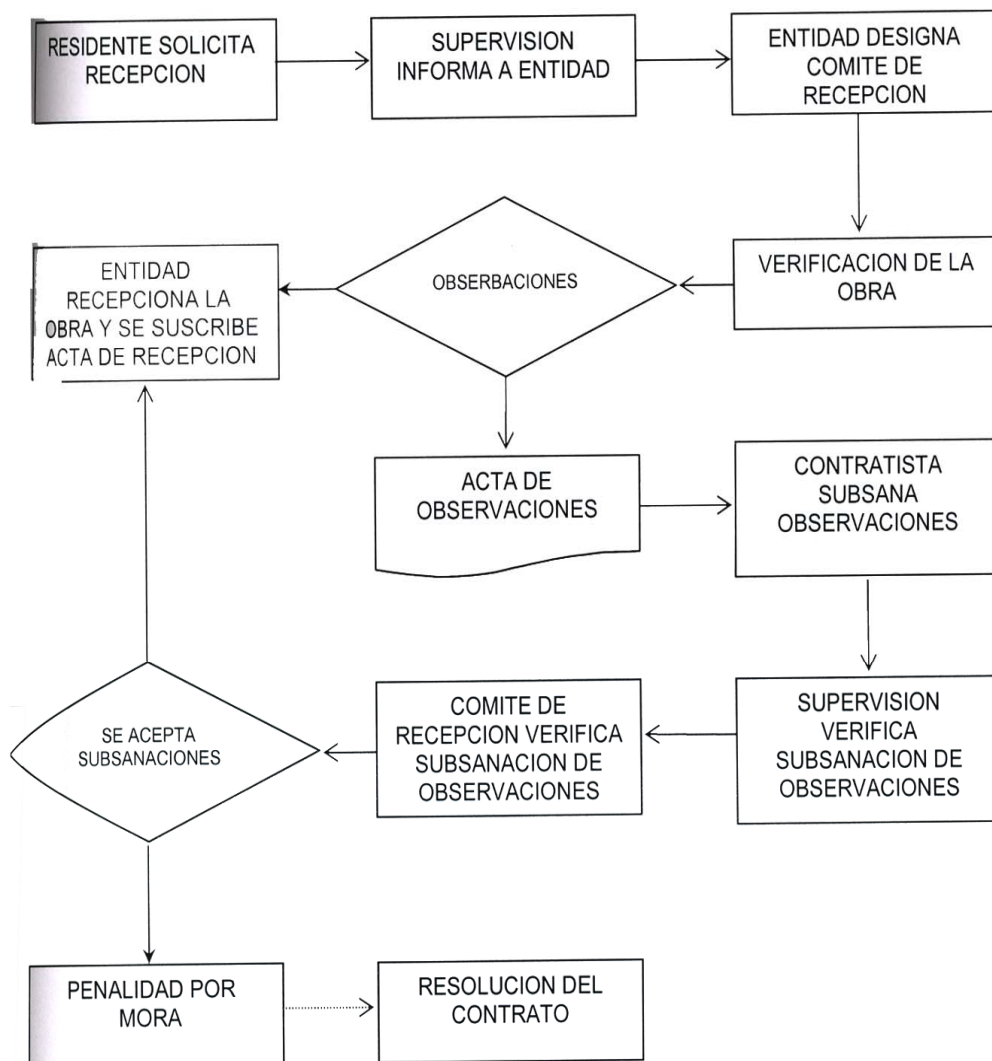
RESIDENTE SOLICITA RECEPCION

SUPERVISION INFORMA A ENTIDAD

ENTIDAD DESIGNA COMITE DE RECEPCION

VERIFICACION DE LA OBRA

OBSERBACIONES

ENTIDAD RECEPCIONA LA OBRA Y SE SUSCRIBE ACTA DE RECEPCION

ACTA DE OBSERVACIONES

CONTRATISTA SUBSANA OBSERVACIONES

SUPERVISION VERIFICA SUBSANACION DE OBSERVACIONES

COMITE DE RECEPCION VERIFICA SUBSANACION DE OBSERVACIONES

SE ACEPTA SUBSANACIONES

PENALIDAD POR MORA

RESOLUCION DEL CONTRATO